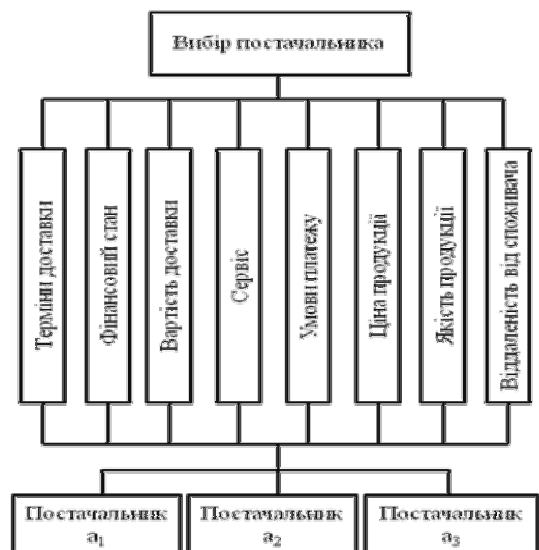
Вибір постачальника

Терміни доставки

Фінансовий стан

Вартість доставки

Сервіс

Умови платежу

Ціна продукції

Якість продукції

Віддаленість від споживача

Постачальник $a_1$

Постачальник $a_2$

Постачальник $a_3$